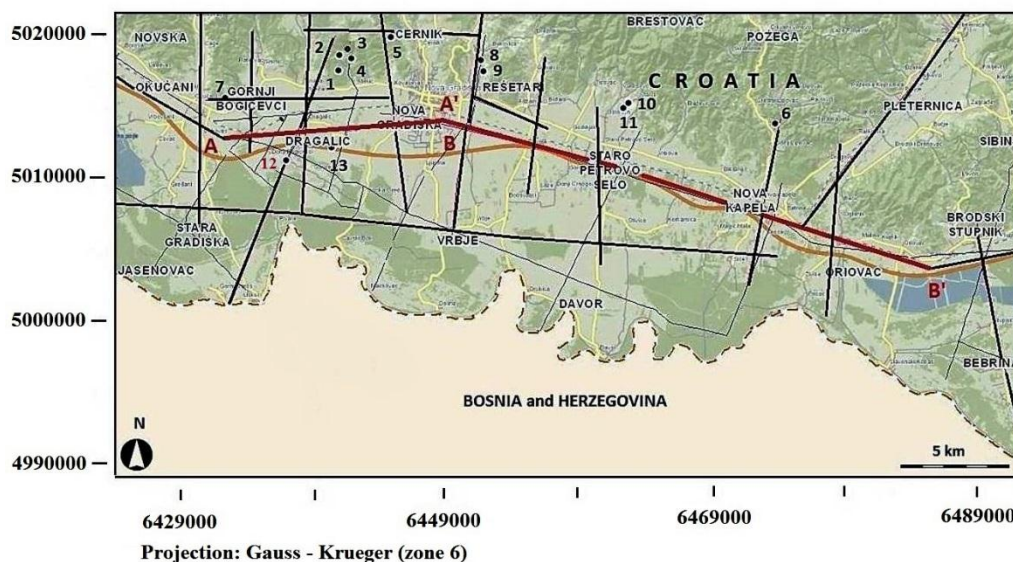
5020000
5010000
5000000
4990000

NOVSKA
CERNIK
BRESTOVAC
POŽEGA
2
3
4
5
1
8
9
7
GORNJI
BOGIĆEVCI
OKUČANI
NOVA
GRADIŠKA
REŠETARI
A'
C R O A T I A
10
11
6
PLETERNICA
SIBIN
A
DRAGALIĆ
12
13
B
STARO
PETROVO
SELO
NOVA
KAPELA
STARA
GRADIŠKA
VRBJE
BRODSKI
STUPNIK
JASENOVAC
ORIOVAC
B'
DAVOR
BEBRINA
BOSNIA and HERZEGOVINA
N
5 km

6429000
6449000
6469000
6489000

Projection: Gauss - Krueger (zone 6)